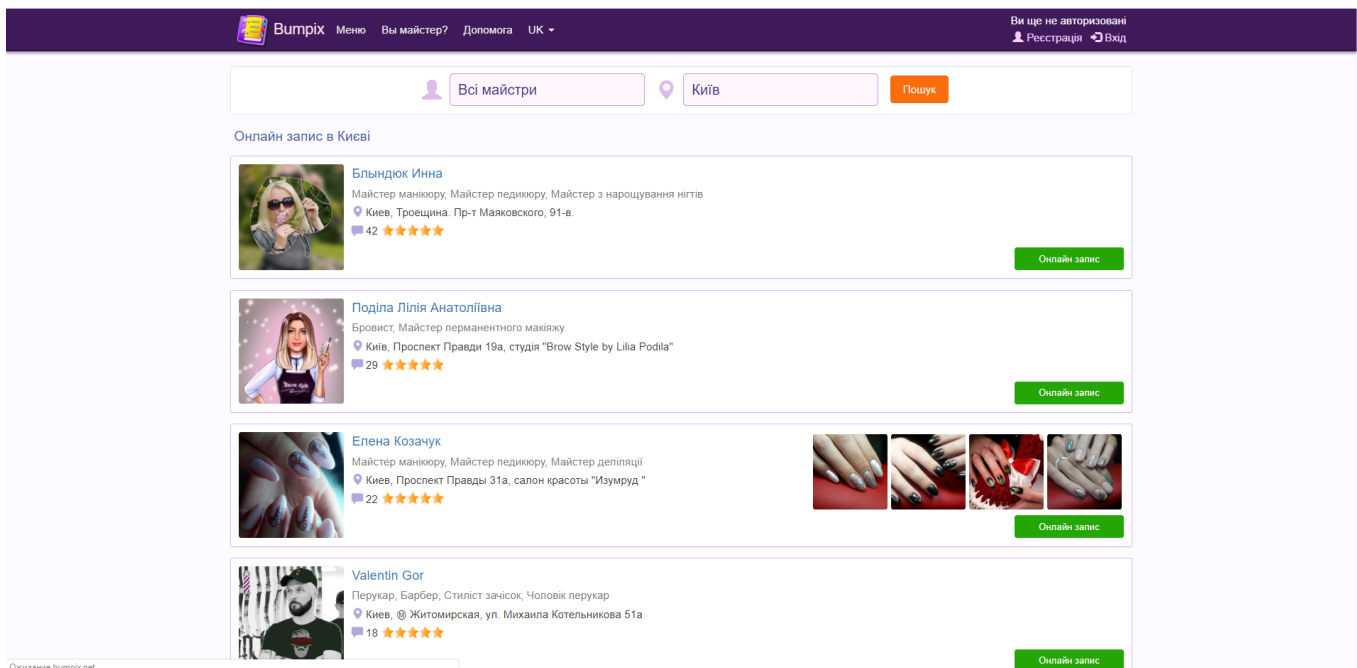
Bumpix Меню Ви майстер? Допомога UK

Ви ще не авторизовані
Реєстрація Вхід

Всі майстри
Київ
Пошук

Онлайн запис в Києві

Блындюк Инна
Майстер манікюру, Майстер педикюру, Майстер з нарощування нігтів
Киев, Троещина. Пр-т Маяковского, 91-в.
42
Онлайн запис

Поділа Лілія Анатоліївна
Бровист, Майстер перманентного макіяжу
Київ, Проспект Правди 19а, студія "Brow Style by Lilia Podila"
29
Онлайн запис

Елена Козачук
Майстер манікюру, Майстер педикюру, Майстер депіляції
Киев, Проспект Правды 31а, салон красоты "Изумруд "
22
Онлайн запис

Valentin Gor
Перукар, Барбер, Стиліст зачісок, Чоловік перукар
Киев, @ Житомирская, ул. Михаила Котельникова 51а
18
Онлайн запис

Ожидание bumpix.net...